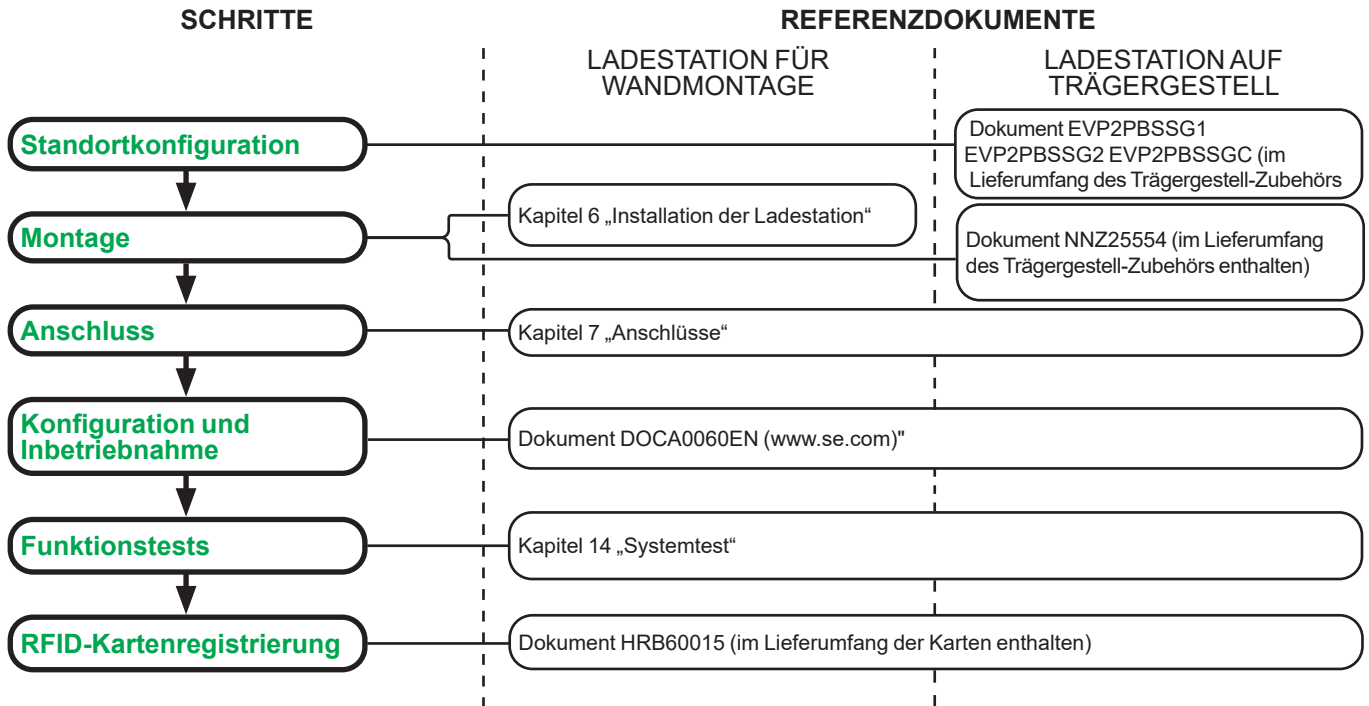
SCHRITTE

REFERENZDOKUMENTE

LADESTATION FÜR WANDMONTAGE

LADESTATION AUF TRÄGERGESTELL

Standortkonfiguration

Dokument EVP2PBSSG1 EVP2PBSSG2 EVP2PBSSGC (im Lieferumfang des Trägergestell-Zubehörs

Montage

Kapitel 6 „Installation der Ladestation“

Dokument NNZ25554 (im Lieferumfang des Trägergestell-Zubehörs enthalten)

Anschluss

Kapitel 7 „Anschlüsse“

Konfiguration und Inbetriebnahme

Dokument DOCA0060EN (www.se.com)"

Funktionstests

Kapitel 14 „Systemtest“

RFID-Kartenregistrierung

Dokument HRB60015 (im Lieferumfang der Karten enthalten)